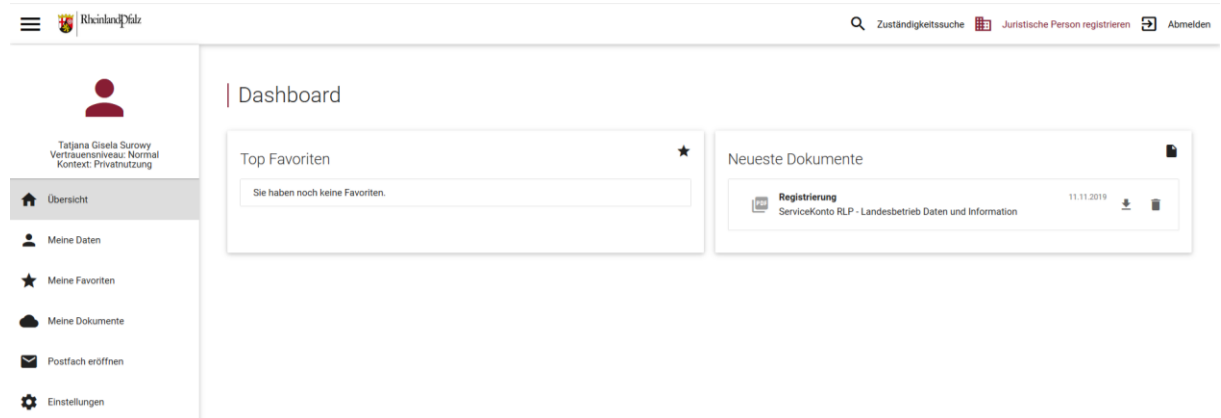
RheinlandPfalz

Zuständigkeitssuche Juristische Person registrieren Abmelden

Tatjana Gisela Surowy
Vertrauensniveau: Normal
Kontext: Privatnutzung

Übersicht

Meine Daten

Meine Favoriten

Meine Dokumente

Postfach eröffnen

Einstellungen

Dashboard

Top Favoriten

Sie haben noch keine Favoriten.

Neueste Dokumente

PDF

Registrierung
ServiceKonto RLP - Landesbetrieb Daten und Information

11.11.2019